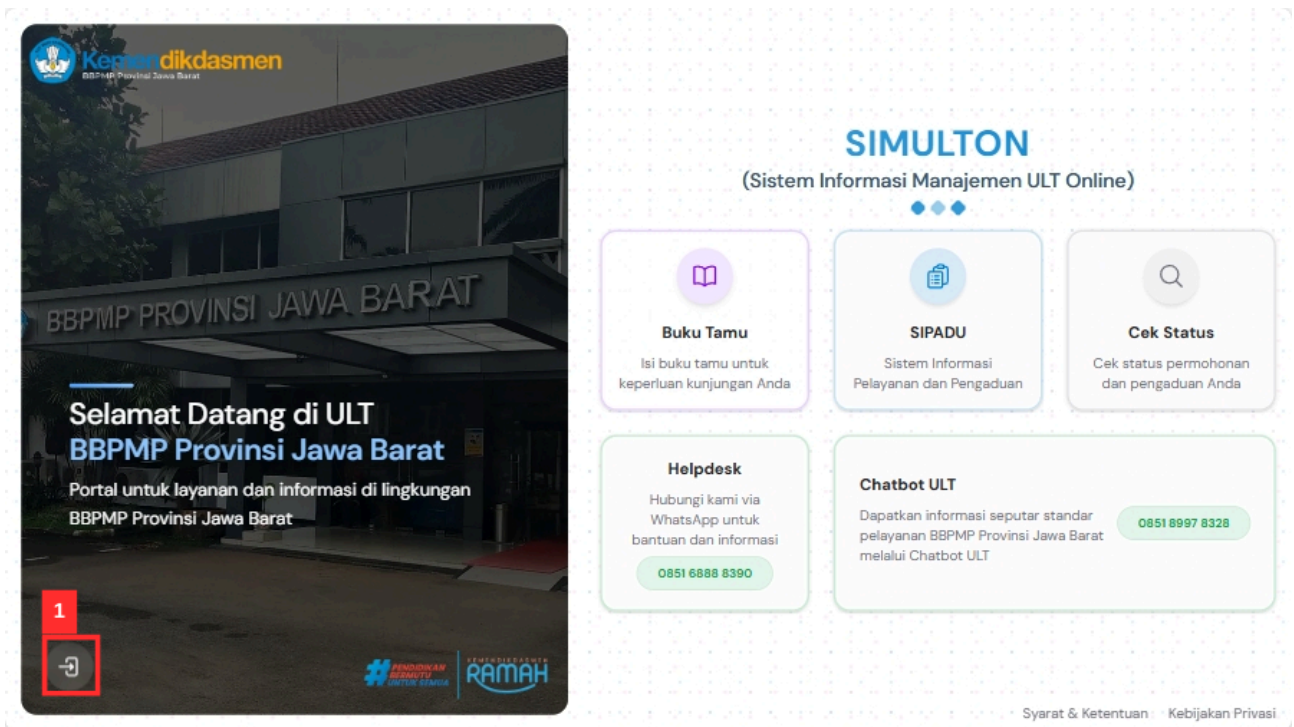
Kemendikdasmen
BBPMP Provinsi Jawa Barat

BBPMP PROVINSI JAWA BARAT

Selamat Datang di ULT
BBPMP Provinsi Jawa Barat

Portal untuk layanan dan informasi di lingkungan BBPMP Provinsi Jawa Barat

1

#PENDIDIKAN BERMUTU UNTUK SEMUA

KEMENDIKDASMEN RAMAH

SIMULTON
(Sistem Informasi Manajemen ULT Online)

Buku Tamu
Isi buku tamu untuk keperluan kunjungan Anda

SIPADU
Sistem Informasi Pelayanan dan Pengaduan

Cek Status
Cek status permohonan dan pengaduan Anda

Helpdesk
Hubungi kami via WhatsApp untuk bantuan dan informasi
0851 6888 8390

Chatbot ULT
Dapatkan informasi seputar standar pelayanan BBPMP Provinsi Jawa Barat melalui Chatbot ULT
0851 8997 8328

Syarat & Ketentuan Kebijakan Privasi